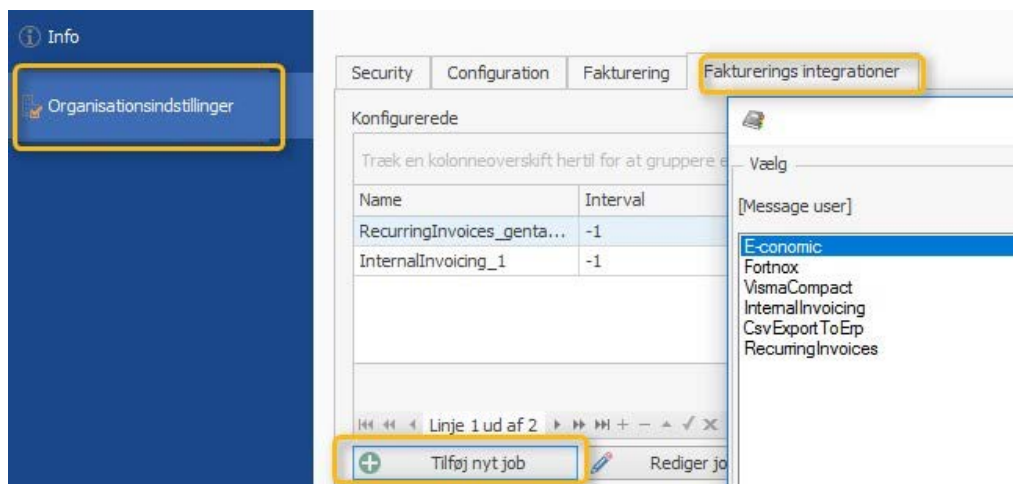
Info

Organisationsindstillinger

Security | Configuration | Fakturering | Fakturerings integrationer

Konfigurerede

Træk en kolonneoverskift hertil for at gruppere e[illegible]

| Name | Interval |
|---|---|
| RecurringInvoices_genta... | -1 |
| InternalInvoicing_1 | -1 |

Linje 1 ud af 2

Tilføj nyt job

Rediger jo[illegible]

Vælg

[Message user]

E-conomic
Fortnox
VismaCompact
InternalInvoicing
CsvExportToErp
RecurringInvoices